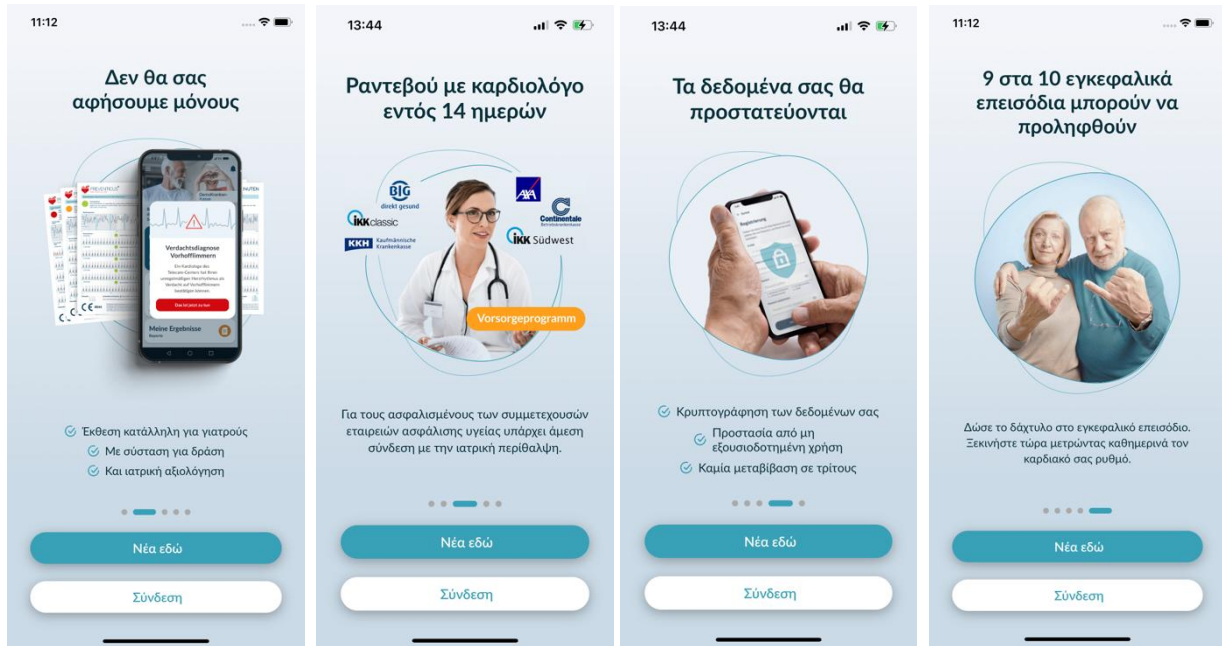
11:12

Δεν θα σας αφήσουμε μόνους

Verdachtsdiagnose Vorhofflimmern

Meine Ergebnisse

Έκθεση κατάλληλη για γιατρούς
Με σύσταση για δράση
Και ιατρική αξιολόγηση

Νέα εδώ

Σύνδεση

13:44

Ραντεβού με καρδιολόγο εντός 14 ημερών

BIG direkt gesund

AXA

IKK classic

Continentale

KKH Kaufmännische Krankenkasse

IKK Südwest

Vorsorgeprogramm

Για τους ασφαλισμένους των συμμετεχουσών εταιρειών ασφάλισης υγείας υπάρχει άμεση σύνδεση με την ιατρική περίθαλψη.

Νέα εδώ

Σύνδεση

13:44

Τα δεδομένα σας θα προστατεύονται

Κρυπτογράφηση των δεδομένων σας
Προστασία από μη εξουσιοδοτημένη χρήση
Καμία μεταβίβαση σε τρίτους

Νέα εδώ

Σύνδεση

11:12

9 στα 10 εγκεφαλικά επεισόδια μπορούν να προληφθούν

Δώσε το δάχτυλο στο εγκεφαλικό επεισόδιο. Ξεκινήστε τώρα μετρώντας καθημερινά τον καρδιακό σας ρυθμό.

Νέα εδώ

Σύνδεση